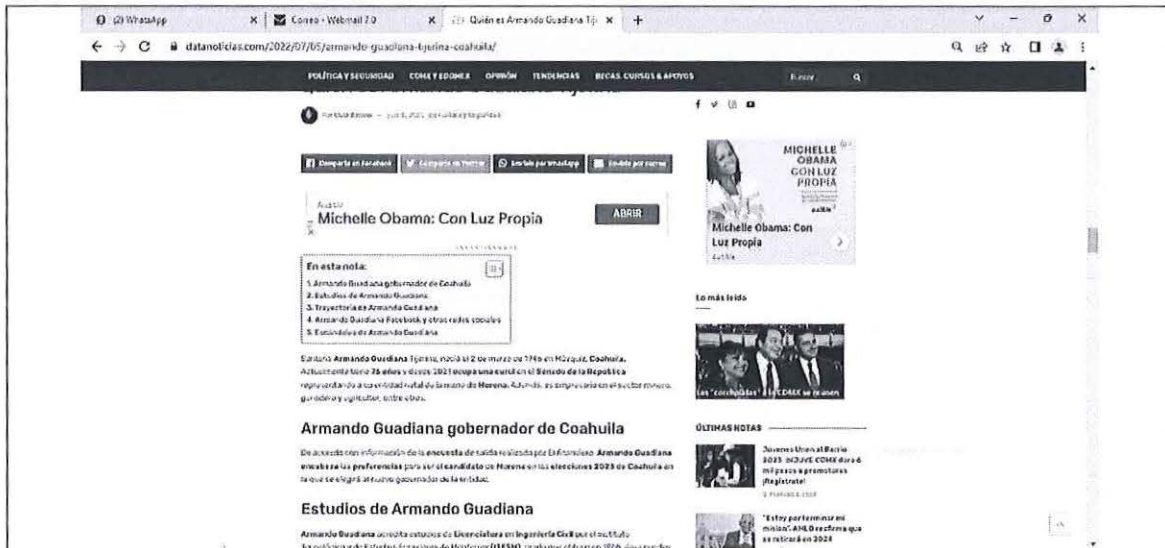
(2) WhatsApp
Correo - Webmail 7.0
Quién es Armando Guadiana Tijerina
datanoticias.com/2022/07/05/armando-guadiana-tijerina-coahuila/

POLÍTICA Y SEGURIDAD   CDMX Y EDOMEX   OPINIÓN   TENDENCIAS   BECAS, CURSOS & APOYOS   Buscar

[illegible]

Compartir en Facebook   Compartir en Twitter   Enviar por WhatsApp   Enviar por correo

Audible
Michelle Obama: Con Luz Propia
ABRIR

En esta nota:
1. Armando Guadiana gobernador de Coahuila
2. Estudios de Armando Guadiana
3. Trayectoria de Armando Guadiana
4. Armando Guadiana Facebook y otras redes sociales
5. Escándalos de Armando Guadiana

Santana Armando Guadiana Tijerina, nació el 2 de marzo de 1946 en Múzquiz, Coahuila. Actualmente tiene 76 años y desde 2021 ocupa una curul en el Senado de la República representando a su entidad natal de la mano de Morena. Además, es empresario en el sector minero, ganadero y agricultor, entre otros.

Armando Guadiana gobernador de Coahuila

De acuerdo con información de la encuesta de salida realizada por El Financiero Armando Guadiana encabeza las preferencias para ser el candidato de Morena en las elecciones 2023 de Coahuila en la que se elegirá al nuevo gobernador de la entidad.

Estudios de Armando Guadiana

Armando Guadiana acredita estudios de Licenciatura en Ingeniería Civil por el Instituto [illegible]

MICHELLE OBAMA CON LUZ PROPIA
audible
Michelle Obama: Con Luz Propia
Audible

Lo más leído

Los "corcholatas" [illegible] CDMX se reúnen

ÚLTIMAS NOTAS

Jóvenes Unen al Barrio 2023: INJUVE CDMX dará 6 mil pesos a promotores ¡Regístrate!

"Estoy por terminar mi misión": AMLO reafirma que se retirará en 2024